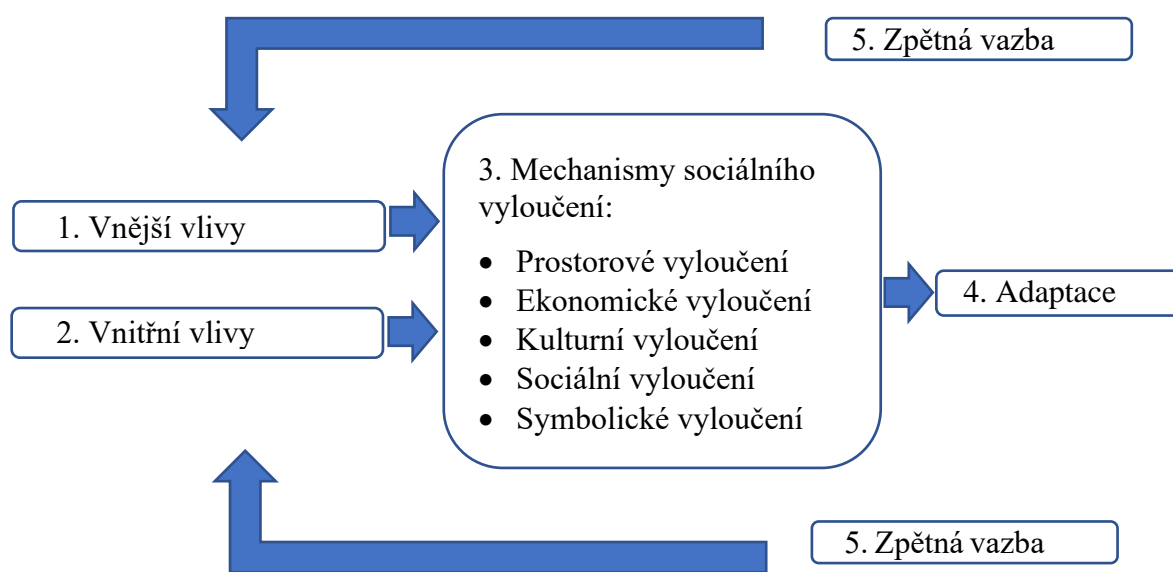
5. Zpětná vazba

1. Vnější vlivy

2. Vnitřní vlivy

3. Mechanismy sociálního vyloučení:

- Prostorové vyloučení
- Ekonomické vyloučení
- Kulturní vyloučení
- Sociální vyloučení
- Symbolické vyloučení

4. Adaptace

5. Zpětná vazba